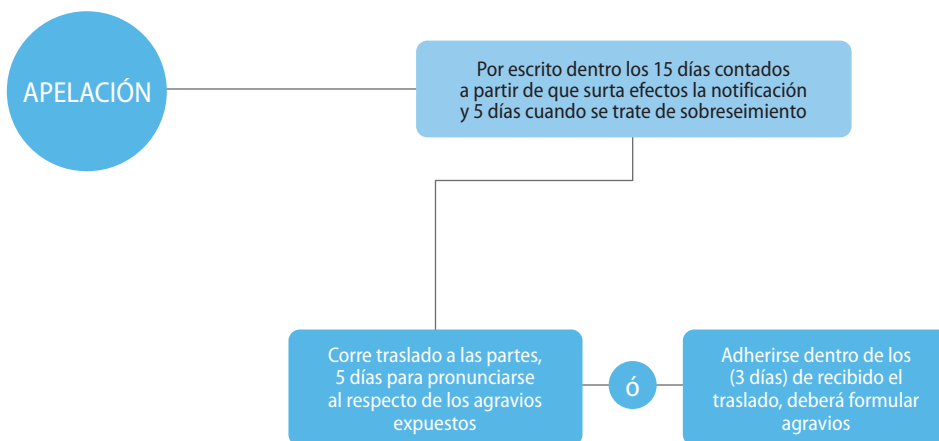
APELACIÓN

Por escrito dentro los 15 días contados a partir de que surta efectos la notificación y 5 días cuando se trate de sobreseimiento

Corre traslado a las partes, 5 días para pronunciarse al respecto de los agravios expuestos

ó

Adherirse dentro de los (3 días) de recibido el traslado, deberá formular agravios